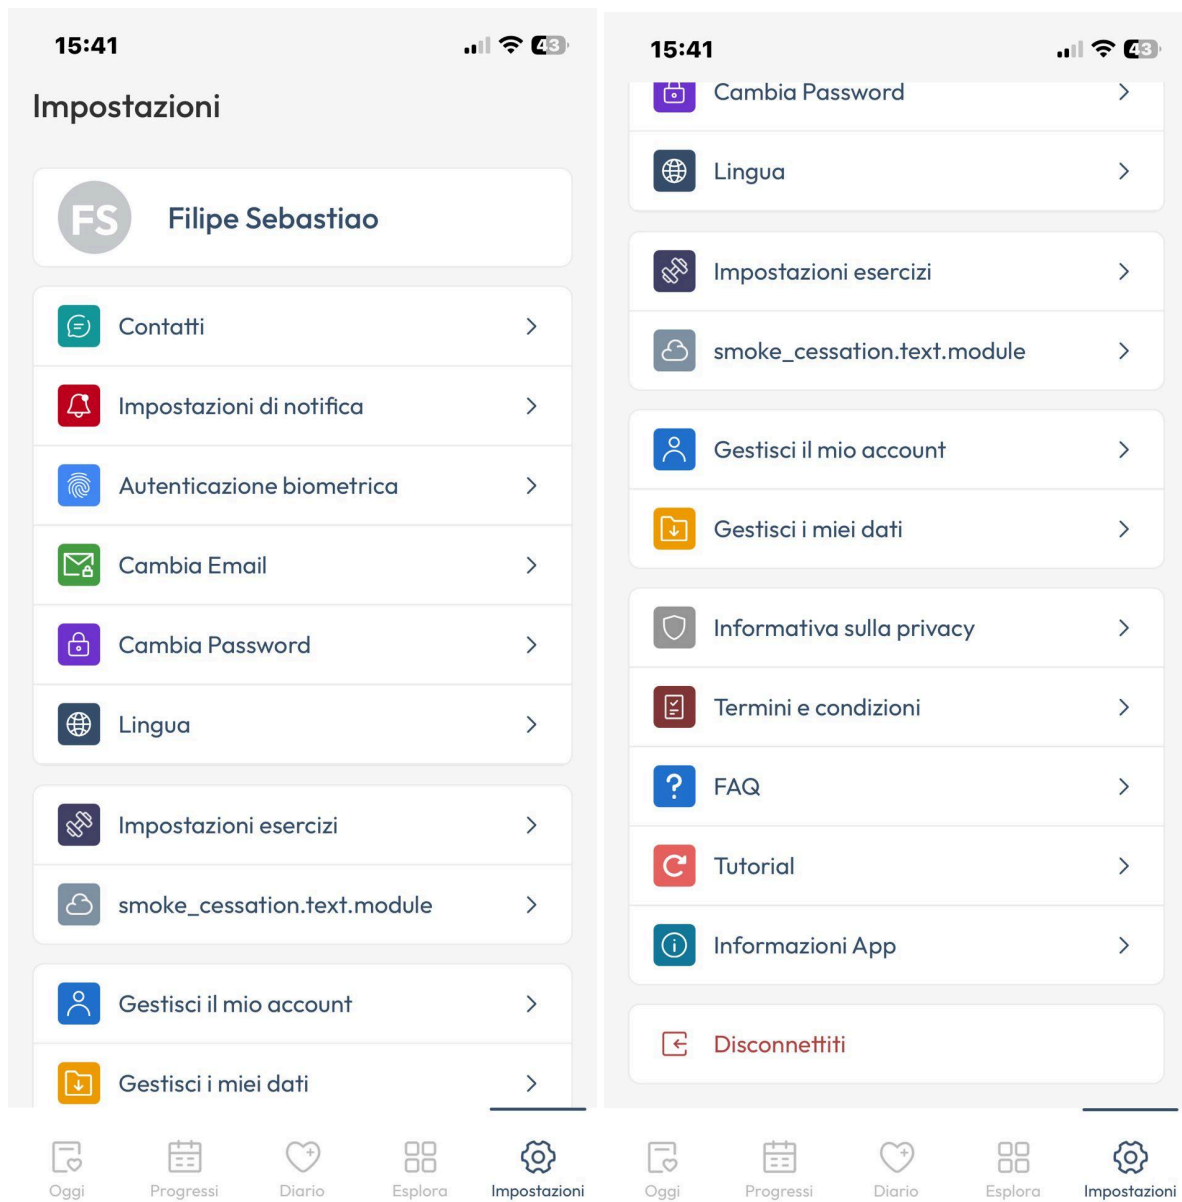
15:41

43

Impostazioni

FS

Filipe Sebastiao

Contatti

Impostazioni di notifica

Autenticazione biometrica

Cambia Email

Cambia Password

Lingua

Impostazioni esercizi

smoke_cessation.text.module

Gestisci il mio account

Gestisci i miei dati

Oggi Progressi Diario Esplora Impostazioni

15:41

43

Cambia Password

Lingua

Impostazioni esercizi

smoke_cessation.text.module

Gestisci il mio account

Gestisci i miei dati

Informativa sulla privacy

Termini e condizioni

FAQ

Tutorial

Informazioni App

Disconnettiti

Oggi Progressi Diario Esplora Impostazioni